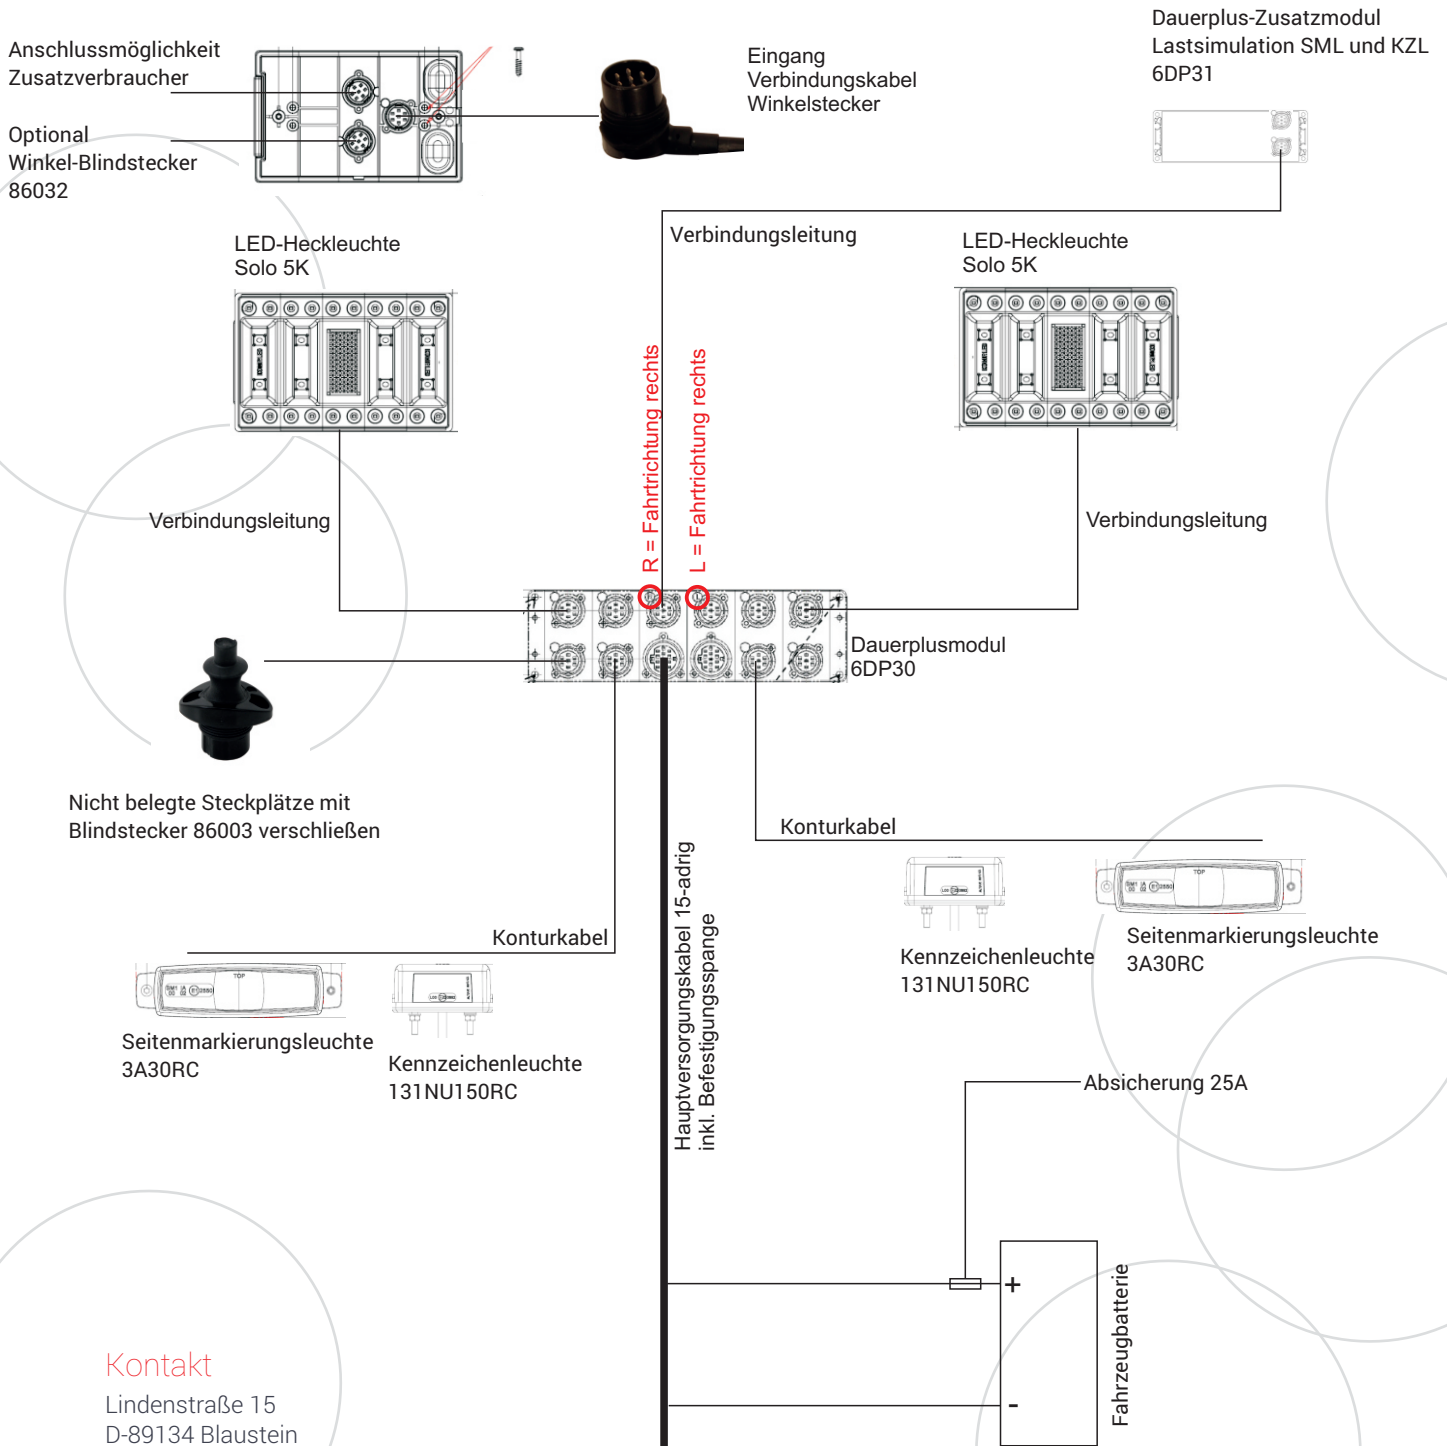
Anschlussmöglichkeit
Zusatzverbraucher

Optional
Winkel-Blindstecker
86032

Eingang
Verbindungskabel
Winkelstecker

Dauerplus-Zusatzmodul
Lastsimulation SML und KZL
6DP31

Verbindungsleitung

LED-Heckleuchte
Solo 5K

LED-Heckleuchte
Solo 5K

R = Fahrtrichtung rechts

L = Fahrtrichtung rechts

Verbindungsleitung

Verbindungsleitung

Dauerplusmodul
6DP30

Nicht belegte Steckplätze mit
Blindstecker 86003 verschließen

Konturkabel

Hauptversorgungskabel 15-adrig
inkl. Befestigungsspange

Konturkabel

Kennzeichenleuchte
131NU150RC

Seitenmarkierungsleuchte
3A30RC

Seitenmarkierungsleuchte
3A30RC

Kennzeichenleuchte
131NU150RC

Absicherung 25A

+

-

Fahrzeugbatterie

Kontakt
Lindenstraße 15
D-89134 Blaustein